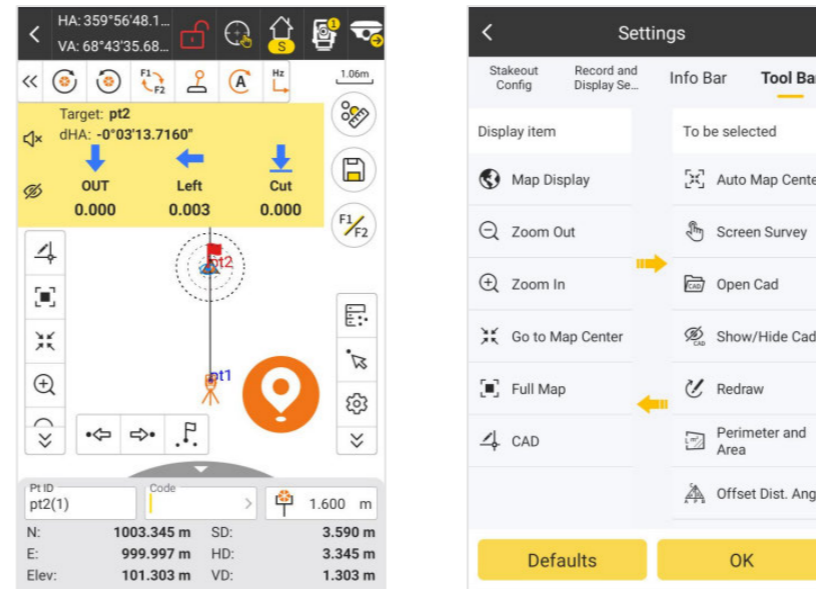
HA: 359°56'48.1...
VA: 68°43'35.68...

S

1

F1 F2

Hz

1.06m

Target: pt2
dHA: -0°03'13.7160"

OUT
0.000

Left
0.003

Cut
0.000

F1/F2

pt2

pt1

Pt ID
pt2(1)

Code

1.600 m

| N: | 1003.345 m | SD: | 3.590 m |
|---|---|---|---|
| E: | 999.997 m | HD: | 3.345 m |
| Elev: | 101.303 m | VD: | 1.303 m |

Settings

Stakeout Config
Record and Display Se...
Info Bar
Tool Bar

Display item
Map Display
Zoom Out
Zoom In
Go to Map Center
Full Map
CAD

To be selected
Auto Map Cente
Screen Survey
Open Cad
Show/Hide Cad
Redraw
Perimeter and Area
Offset Dist. Ang

Defaults
OK